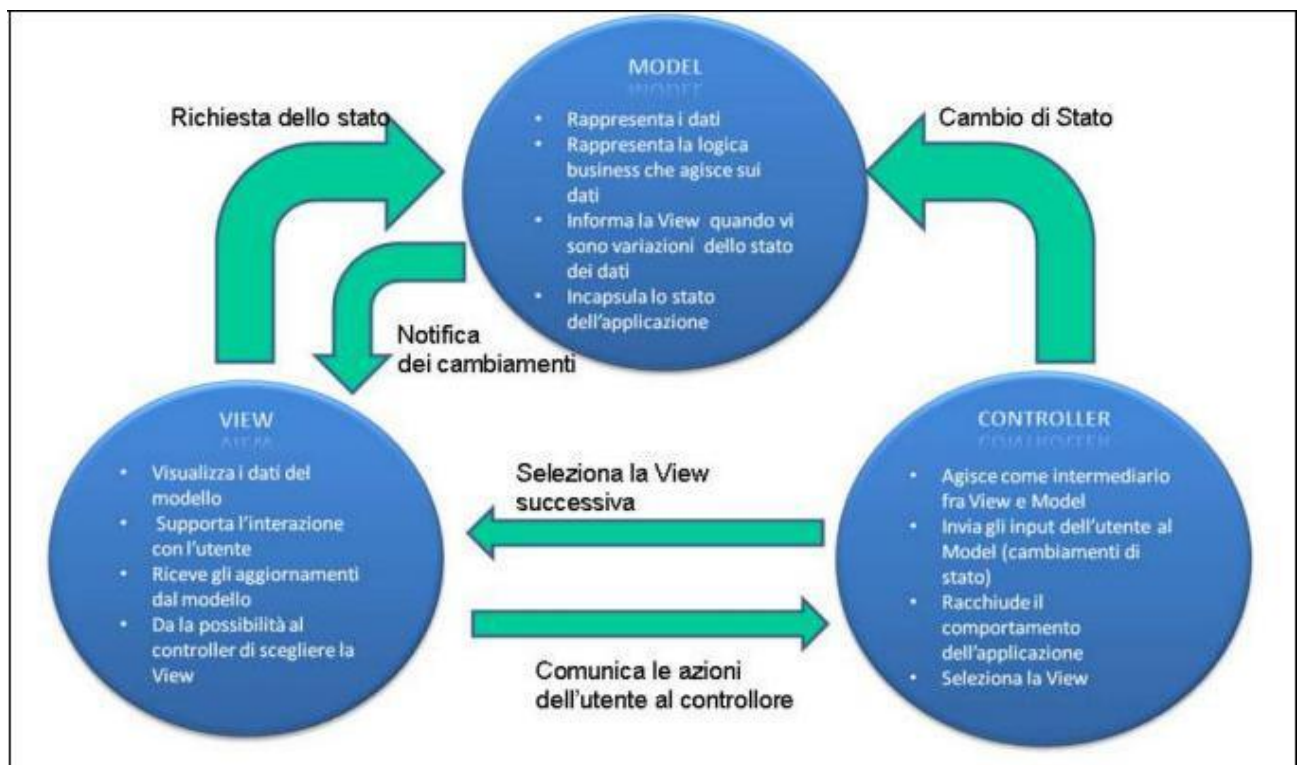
Richiesta dello stato

MODEL

- Rappresenta i dati
- Rappresenta la logica business che agisce sui dati
- Informa la View quando vi sono variazioni dello stato dei dati
- Incapsula lo stato dell'applicazione

Cambio di Stato

Notifica dei cambiamenti

VIEW

- Visualizza i dati del modello
- Supporta l'interazione con l'utente
- Riceve gli aggiornamenti dal modello
- Da la possibilità al controller di scegliere la View

Seleziona la View successiva

Comunica le azioni dell'utente al controllore

CONTROLLER

- Agisce come intermediario fra View e Model
- Invia gli input dell'utente al Model (cambiamenti di stato)
- Racchiude il comportamento dell'applicazione
- Seleziona la View